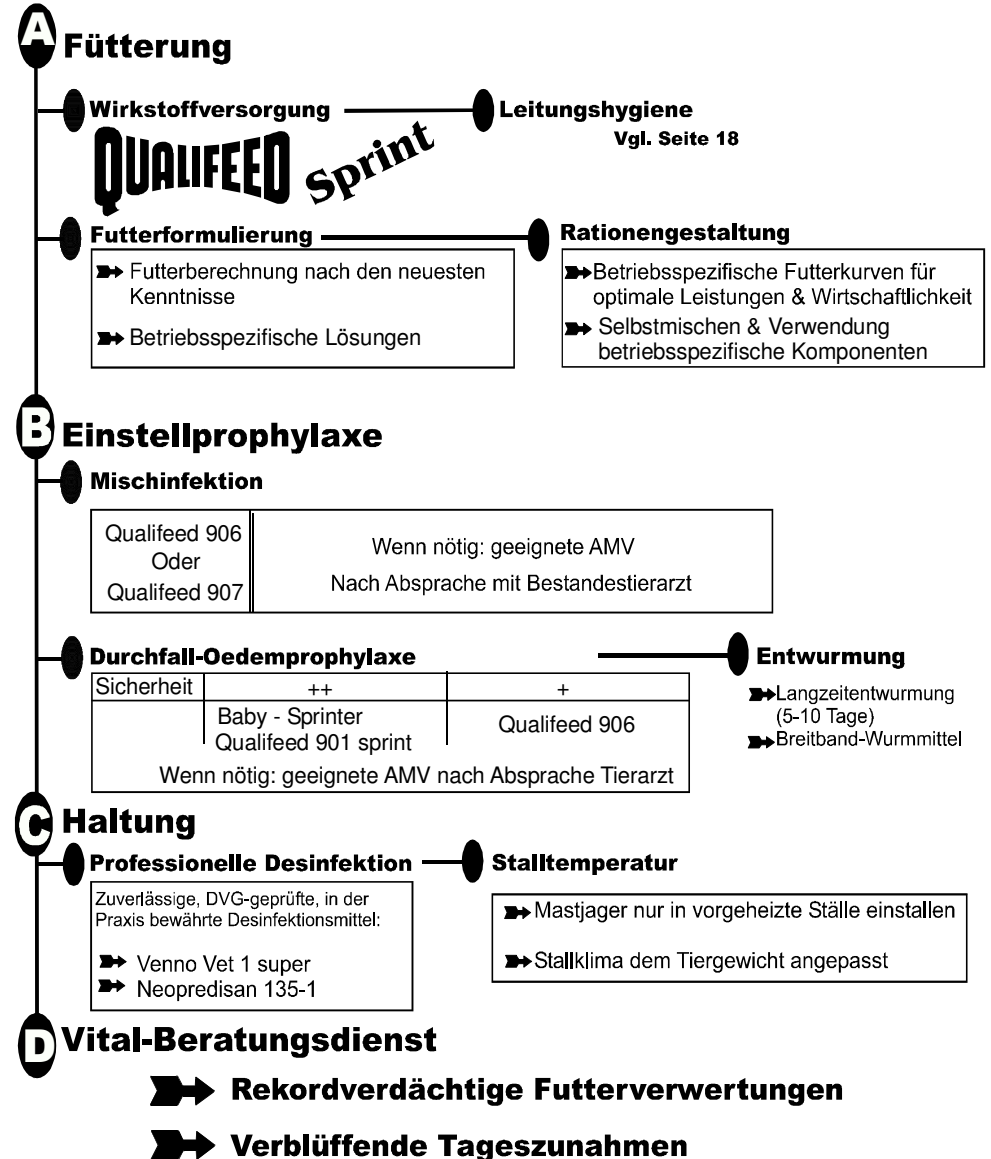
A Fütterung

Wirkstoffversorgung

QUALIFEED Sprint

Leitungshygiene
Vgl. Seite 18

Futterformulierung

Futterberechnung nach den neuesten Kenntnisse

Betriebsspezifische Lösungen

Rationengestaltung

Betriebsspezifische Futterkurven für optimale Leistungen & Wirtschaftlichkeit

Selbstmischen & Verwendung betriebsspezifische Komponenten

B Einstellprophylaxe

Mischinfektion

| Qualifeed 906 Oder Qualifeed 907 | Wenn nötig: geeignete AMV Nach Absprache mit Bestandestierarzt |
|---|---|

Durchfall-Oedemprophylaxe

| Sicherheit | ++ | + |
|---|---|---|
| | Baby - Sprinter Qualifeed 901 sprint | Qualifeed 906 |

Wenn nötig: geeignete AMV nach Absprache Tierarzt

Entwurmung

Langzeitentwurmung (5-10 Tage)

Breitband-Wurmmittel

C Haltung

Professionelle Desinfektion

Zuverlässige, DVG-geprüfte, in der Praxis bewährte Desinfektionsmittel:

Venno Vet 1 super

Neopredisan 135-1

Stalltemperatur

Mastjager nur in vorgeheizte Ställe einstallen

Stallklima dem Tiergewicht angepasst

D Vital-Beratungsdienst

Rekordverdächtige Futterverwertungen

Verblüffende Tageszunahmen